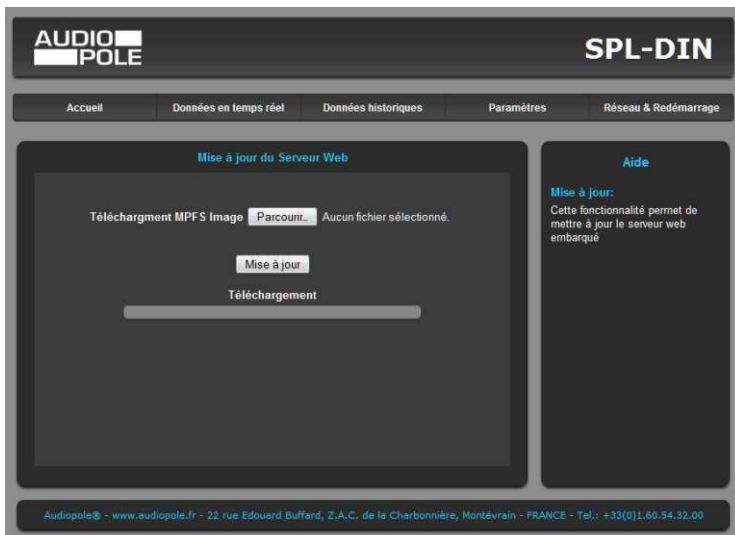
AUDIO POLE

SPL-DIN

Accueil | Données en temps réel | Données historiques | Paramètres | Réseau & Redémarrage

Mise à jour du Serveur Web

Téléchargment MPFS Image Parcourir... Aucun fichier sélectionné.

Mise à jour

Téléchargement

Aide

Mise à jour:

Cette fonctionnalité permet de mettre à jour le serveur web embarqué

Audiopole® - www.audiopole.fr - 22 rue Edouard Buffard, Z.A.C. de la Charbonnière, Montévrain - FRANCE - Tel.: +33(0)1.60.54.32.00